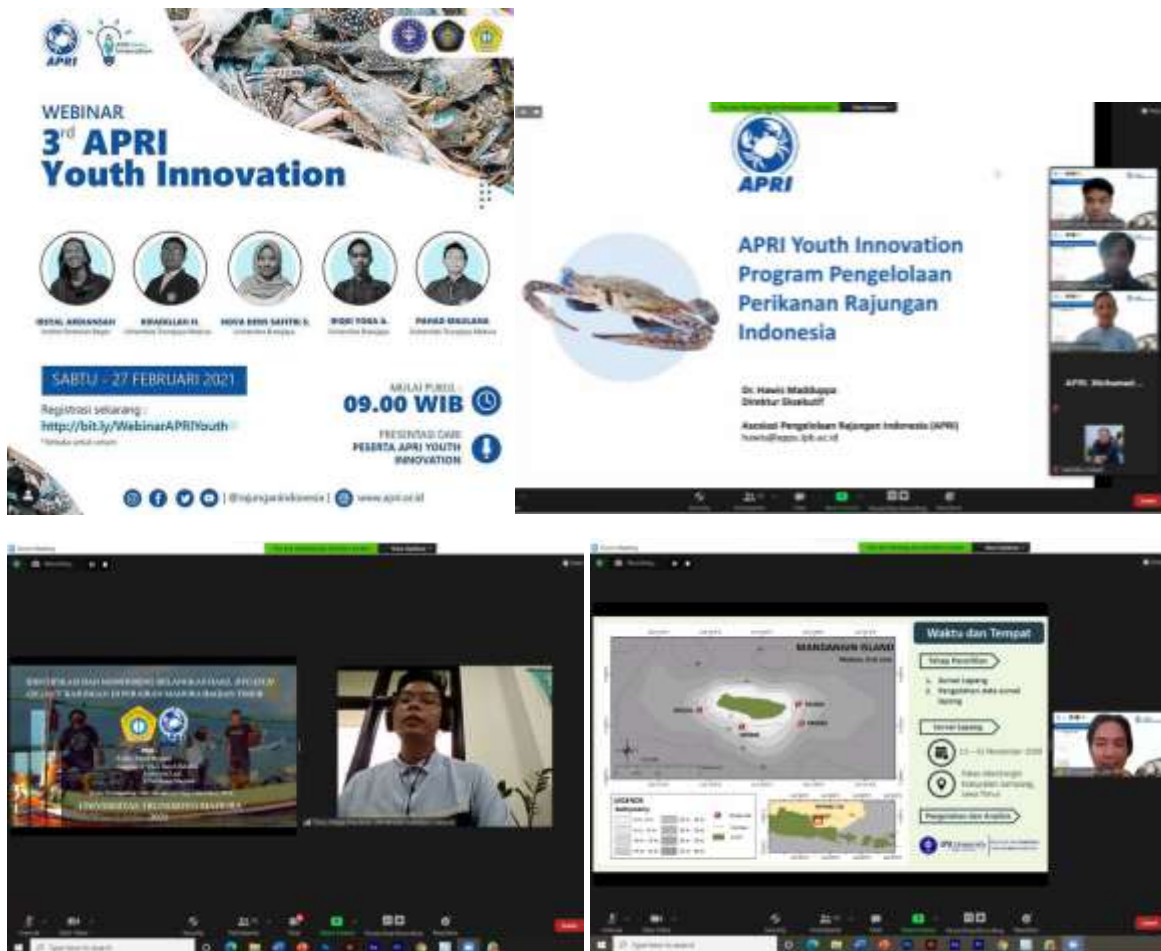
APRI

WEBINAR
3rd APRI
Youth Innovation

IRSYAL ARDIANSAH
KHAERULLAH H.
NOVA DEWI SAFITRI S.
RIDKI YOGA A.
FAHAD MAULANA

SABTU - 27 FEBRUARI 2021

Registrasi sekarang :
http://bit.ly/WebinarAPRIYouth

MULAI PUKUL :
09.00 WIB

PRESENTASI DARI:
PESERTA APRI YOUTH INNOVATION

@rajunganindonesia | www.apri.or.id

APRI

APRI Youth Innovation
Program Pengelolaan
Perikanan Rajungan
Indonesia

Dr. Hawis Madduppa
Direktur Eksekutif

Asosiasi Pengelolaan Rajungan Indonesia (APRI)

UNIVERSITAS TRUNOJOYO MADURA

Waktu dan Tempat

Tahap Penelitian

Survei Lapang

Pengolahan dan Analisis

MANDANGIN ISLAND

LEGENDA